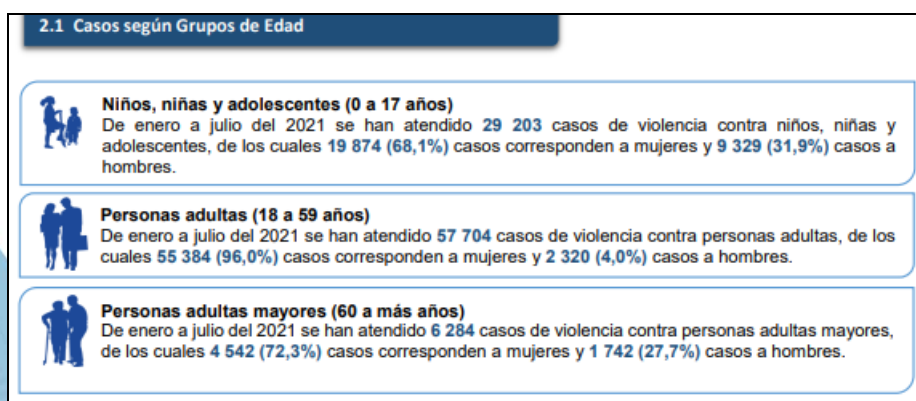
2.1 Casos según Grupos de Edad

Niños, niñas y adolescentes (0 a 17 años)
De enero a julio del 2021 se han atendido 29 203 casos de violencia contra niños, niñas y adolescentes, de los cuales 19 874 (68,1%) casos corresponden a mujeres y 9 329 (31,9%) casos a hombres.

Personas adultas (18 a 59 años)
De enero a julio del 2021 se han atendido 57 704 casos de violencia contra personas adultas, de los cuales 55 384 (96,0%) casos corresponden a mujeres y 2 320 (4,0%) casos a hombres.

Personas adultas mayores (60 a más años)
De enero a julio del 2021 se han atendido 6 284 casos de violencia contra personas adultas mayores, de los cuales 4 542 (72,3%) casos corresponden a mujeres y 1 742 (27,7%) casos a hombres.